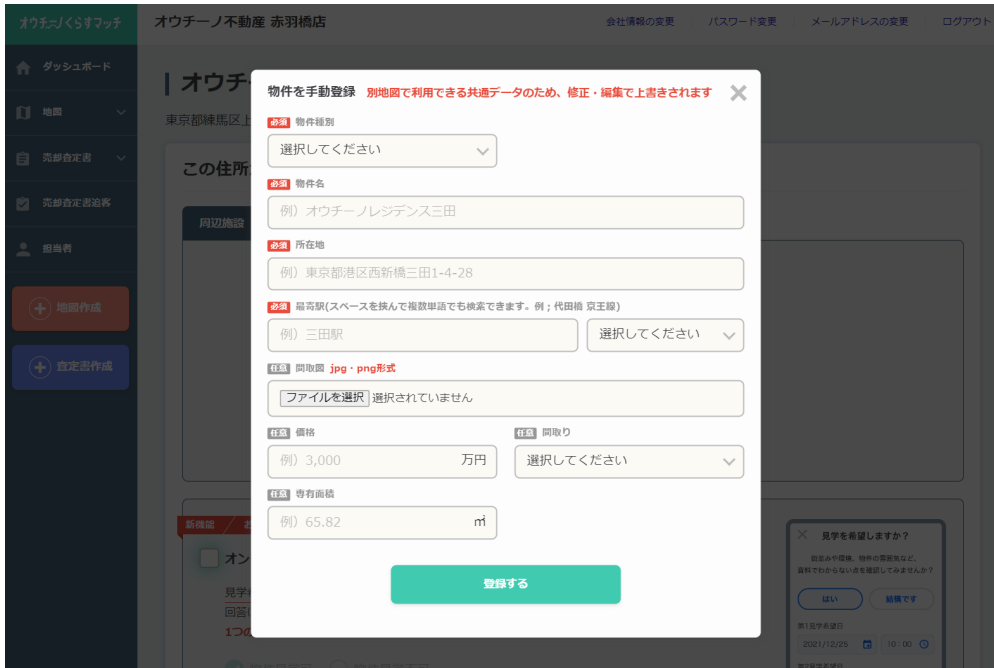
オウチーノくらすマッチ
オウチーノ不動産 赤羽橋店
会社情報の変更 パスワード変更 メールアドレスの変更 ログアウト

ダッシュボード
地図
売却査定書
売却査定書追客
担当者
地図作成
査定書作成

オウチ
東京都練馬区上
この住所
周辺施設
新機能
オン
見学
回答
1つ

物件を手動登録 別地図で利用できる共通データのため、修正・編集で上書きされます

必須 物件種別
選択してください

必須 物件名
例）オウチーノレジデンス三田

必須 所在地
例）東京都港区西新橋三田1-4-28

必須 最寄駅(スペースを挟んで複数単語でも検索できます。例；代田橋 京王線)
例）三田駅
選択してください

任意 間取図 jpg・png形式
ファイルを選択 選択されていません

任意 価格
例）3,000 万円

任意 間取り
選択してください

任意 専有面積
例）65.82 ㎡

登録する

見学を希望しますか？
自宅から環境、物件の雰囲気など、資料でわからない点を確認してみませんか？
はい 結構です
第1見学希望日
2021/12/25 10:00